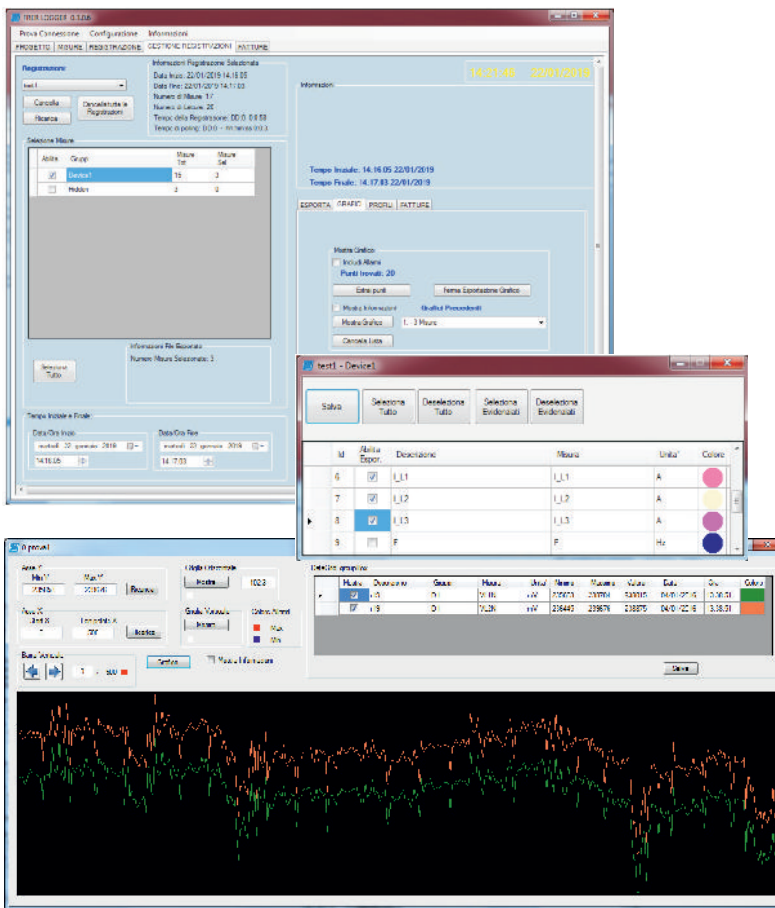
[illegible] LOGGER 0.1.0A

Prova Connessione Configurazione Informazioni

PROGETTO MISURE REGISTRAZIONE GESTIONE REGISTRAZIONI FATTURE

Registrazioni

test1

Cancella

Cancella tutte le Registrazioni

Ricarica

Informazioni Registrazione Selezionata

Data Inizio: 22/01/2019 14.16.05

Data Fine: 22/01/2019 14.17.03

Numero di Misure: 17

Numero di Letture: 20

Tempo della Registrazione: 00:0 0:0:58

Tempo di polling: 0:0:0 -- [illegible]

14:21:46 22/01/2019

Informazioni

Selezione Misure

| Abilita | Gruppi | Misure Tot | Misure Sel |
|---|---|---|---|
| ☑ | Device1 | 15 | 3 |
| ☐ | Hidden | 2 | 0 |

Tempo Iniziale: 14.16.05 22/01/2019

Tempo Finale: 14.17.03 22/01/2019

ESPORTA GRAFIC PROFILI FATTURE

Mostra Grafico

Includi Allarmi

Punti trovati: 20

Estrai punti

Ferma Esportazione Grafico

Mostra Informazioni

Grafici Precedenti

Mostra Grafico

1. - 3 Misure

Cancella Lista

Informazioni File Esportato

Numero Misure Selezionate: 3

Seleziona Tutto

Tempo Iniziale e Finale

Data/Ora Inizio

martedì 22 gennaio 2019

14.16.05

Data/Ora Fine

martedì 22 gennaio 2019

14.17.03

test1 – Device1

Salva

Seleziona Tutto

Deseleziona Tutto

Seleziona Evidenziati

Deseleziona Evidenziati

| Id | Abilita Espor. | Descrizione | Misura | Unita' | Colore |
|---|---|---|---|---|---|
| 6 | ☑ | I_L1 | I_L1 | A | |
| 7 | ☑ | I_L2 | I_L2 | A | |
| 8 | ☑ | I_L3 | I_L3 | A | |
| 9 | ☐ | F | F | Hz | |

0 prova1

Asse Y

Min Y

Max Y

Reset

Asse X

Limit X

Larghezza X

Modifica

Griglia Orizzontale

Mostra

102.3

Griglia Verticale

Inserisci

Colore Allarmi

Max

Min

Barra Verticale

1 - 600

Grafico

Mostra Informazioni

Dettaglio grafico

| Mostra | Descrizione | Gruppi | Misura | Unita' | Minimo | Massimo | Valore | Data | Ora | Colore |
|---|---|---|---|---|---|---|---|---|---|---|
| ☑ | V3 | D1 | V3N | mV | 230670 | 238903 | 238015 | 04/01/2016 | 3.38.31 | |
| ☑ | V3 | D1 | V3N | mV | 236440 | 239676 | 238670 | 04/01/2016 | 3.38.31 | |

Salva